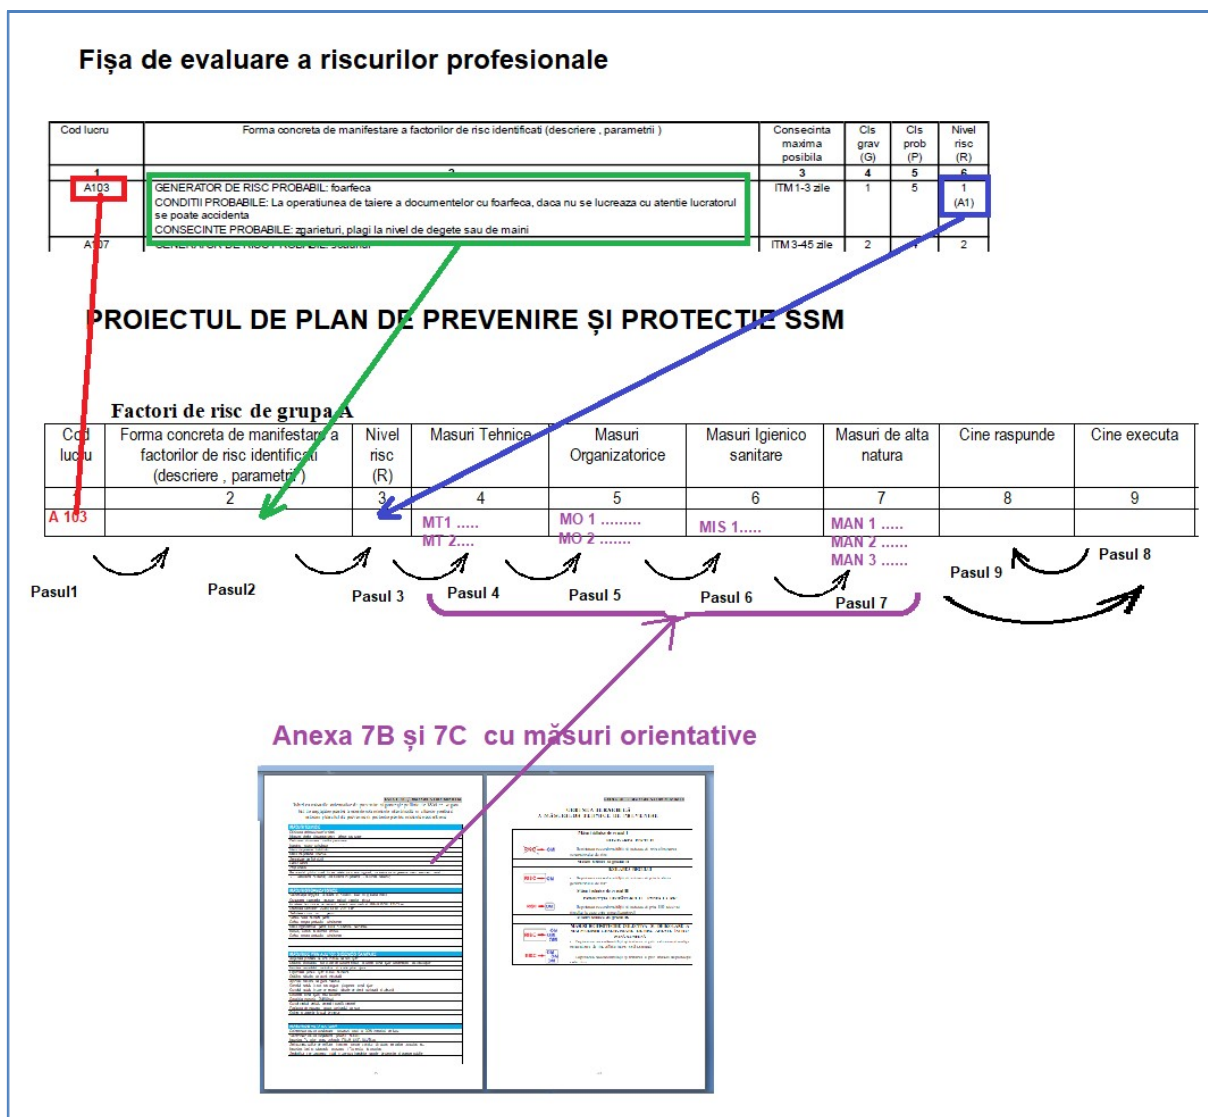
Fișa de evaluare a riscurilor profesionale

| Cod lucru | Forma concreta de manifestare a factorilor de risc identificati (descriere , parametrii ) | Consecinta maxima posibila | Cls grav (G) | Cls prob (P) | Nivel risc (R) |
|---|---|---|---|---|---|
| 1 | 2 | 3 | 4 | 5 | 6 |
| A103 | GENERATOR DE RISC PROBABIL: foarfeca CONDITII PROBABILE: La operatiunea de taiere a documentelor cu foarfeca, daca nu se lucreaza cu atentie lucratorul se poate accidenta CONSECINTE PROBABILE: zgarieturi, plagi la nivel de degete sau de maini | ITM 1-3 zile | 1 | 5 | 1 (A1) |
| A107 | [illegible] | ITM 3-45 zile | 2 | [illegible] | 2 |

PROIECTUL DE PLAN DE PREVENIRE ȘI PROTECTIE SSM

Factori de risc de grupa A

| Cod lucru | Forma concreta de manifestare a factorilor de risc identificati (descriere , parametrii ) | Nivel risc (R) | Masuri Tehnice | Masuri Organizatorice | Masuri Igienico sanitare | Masuri de alta natura | Cine raspunde | Cine executa |
|---|---|---|---|---|---|---|---|---|
| 1 | 2 | 3 | 4 | 5 | 6 | 7 | 8 | 9 |
| A 103 | | | MT1 ..... MT 2.... | MO 1 ........ MO 2 ....... | MIS 1..... | MAN 1 ..... MAN 2 ...... MAN 3 ...... | | |

Pasul1 Pasul2 Pasul 3 Pasul 4 Pasul 5 Pasul 6 Pasul 7 Pasul 9 Pasul 8

Anexa 7B și 7C cu măsuri orientative

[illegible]